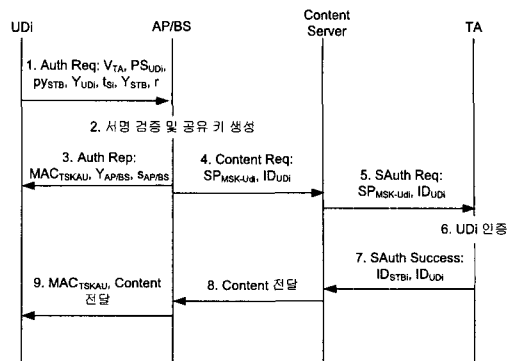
UDi

AP/BS

Content Server

TA

1. Auth Req: $V_{TA}$, $PS_{UDi}$, $py_{STB}$, $Y_{UDi}$, $t_{Si}$, $Y_{STB}$, r

2. 서명 검증 및 공유 키 생성

3. Auth Rep: $MAC_{TSKAU}$, $Y_{AP/BS}$, $s_{AP/BS}$

4. Content Req: $SP_{MSK-Udi}$, $ID_{UDi}$

5. SAuth Req: $SP_{MSK-Udi}$, $ID_{UDi}$

6. UDi 인증

7. SAuth Success: $ID_{STBi}$, $ID_{UDi}$

8. Content 전달

9. $MAC_{TSKAU}$, Content 전달